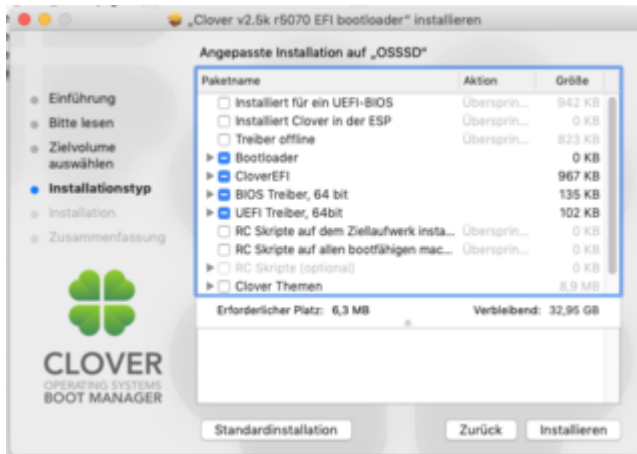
„Clover v2.5k r5070 EFI bootloader" installieren

Angepasste Installation auf „OSSSD"

- Einführung
- Bitte lesen
- Zielvolume auswählen
- Installationstyp
- Installation
- Zusammenfassung

CLOVER
OPERATING SYSTEMS
BOOT MANAGER

| Paketname | Aktion | Größe |
|---|---|---|
| Installiert für ein UEFI-BIOS | Überspringen | 942 KB |
| Installiert Clover in der ESP | Überspringen | 0 KB |
| Treiber offline | Überspringen | 823 KB |
| Bootloader | | 0 KB |
| CloverEFI | | 967 KB |
| BIOS Treiber, 64 bit | | 135 KB |
| UEFI Treiber, 64bit | | 102 KB |
| RC Skripte auf dem Ziellaufwerk insta... | Überspringen | 0 KB |
| RC Skripte auf allen bootfähigen mac... | Überspringen | 0 KB |
| RC Skripte (optional) | | 0 KB |
| Clover Themen | | 8,9 MB |

Erforderlicher Platz: 6,3 MB
Verbleibend: 32,95 GB

Standardinstallation
Zurück
Installieren